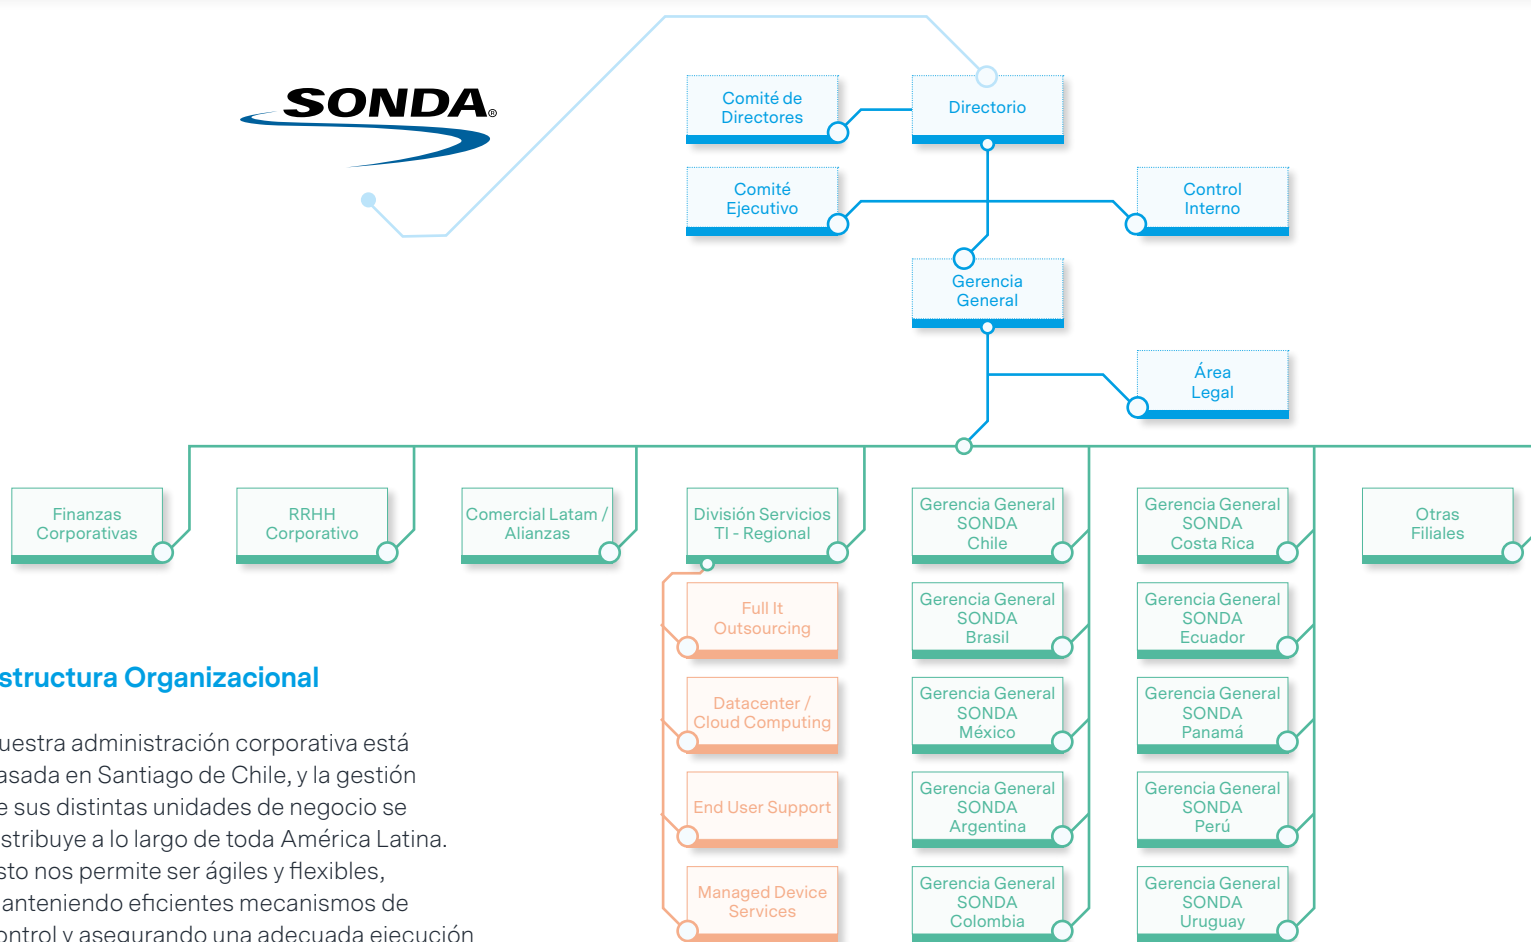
SONDA®

Comité de Directores

Directorio

Comité Ejecutivo

Control Interno

Gerencia General

Área Legal

Finanzas Corporativas

RRHH Corporativo

Comercial Latam / Alianzas

División Servicios TI - Regional

Gerencia General SONDA Chile

Gerencia General SONDA Costa Rica

Otras Filiales

Full It Outsourcing

Gerencia General SONDA Brasil

Gerencia General SONDA Ecuador

Datacenter / Cloud Computing

Gerencia General SONDA México

Gerencia General SONDA Panamá

End User Support

Gerencia General SONDA Argentina

Gerencia General SONDA Perú

Managed Device Services

Gerencia General SONDA Colombia

Gerencia General SONDA Uruguay

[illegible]structura Organizacional

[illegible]uestra administración corporativa está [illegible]asada en Santiago de Chile, y la gestión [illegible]e sus distintas unidades de negocio se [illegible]stribuye a lo largo de toda América Latina. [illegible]sto nos permite ser ágiles y flexibles, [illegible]anteniendo eficientes mecanismos de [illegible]ontrol y asegurando una adecuada ejecución